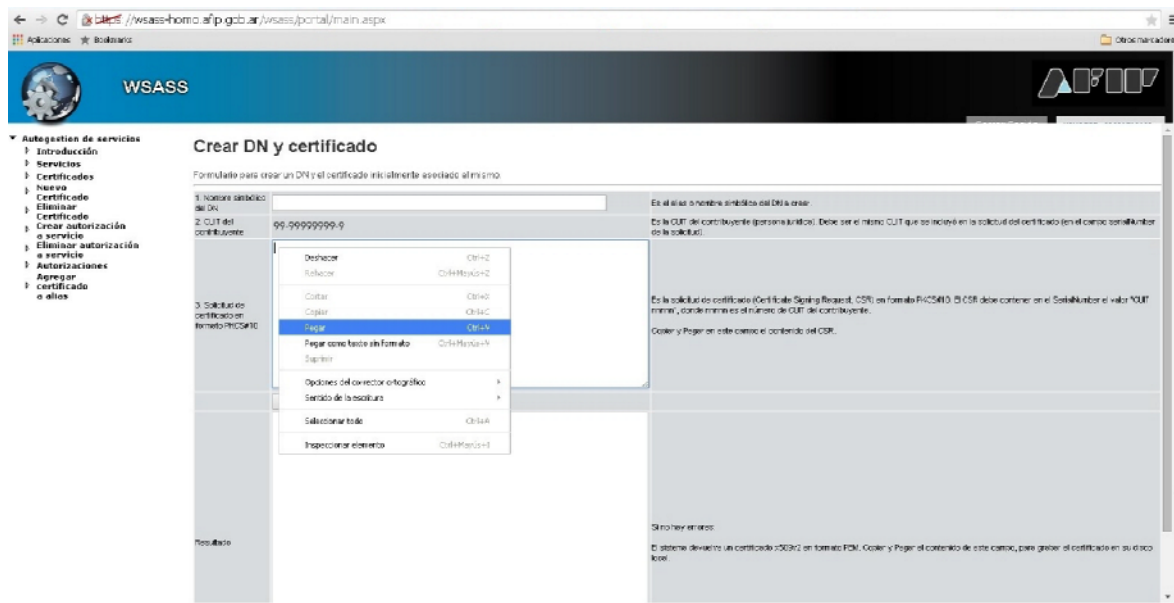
https://wsass-homo.afip.gob.ar/wsass/portal/main.aspx

Aplicaciones Bookmarks Otros marcadores

WSASS

AFIP

Autogestion de servicios
Introducción
Servicios
Certificados
Nuevo Certificado
Eliminar Certificado
Crear autorización a servicio
Eliminar autorización a servicio
Autorizaciones
Agregar certificado a alias

Crear DN y certificado

Formulario para crear un DN y el certificado inicialmente asociado al mismo.

| | | |
|---|---|---|
| 1. Nombre simbólico del DN | | Es el alias o nombre simbólico del DN a crear. |
| 2. CUIT del contribuyente | 99-99999999-9 | Es la CUIT del contribuyente (persona jurídica). Debe ser el mismo CUIT que se incluyó en la solicitud del certificado (en el campo serialNumber de la solicitud). |
| 3. Solicitud de certificado en formato PKCS#10 | | Es la solicitud de certificado (Certificate Signing Request, CSR) en formato PKCS#10. El CSR debe contener en el SerialNumber el valor "CUIT nnnnn", donde nnnnn es el número de CUIT del contribuyente. Copiar y Pegar en este campo el contenido del CSR. |
| Resultado | | Si no hay errores: El sistema devuelve un certificado x509v2 en formato PEM. Copiar y Pegar el contenido de este campo, para grabar el certificado en su disco local. |

Deshacer Ctrl+Z
Rehacer Ctrl+Mayús+Z
Cortar Ctrl+X
Copiar Ctrl+C
Pegar Ctrl+V
Pegar como texto sin formato Ctrl+Mayús+V
Suprimir
Opciones del corrector ortográfico
Sentido de la escritura
Seleccionar todo Ctrl+A
Inspeccionar elemento Ctrl+Mayús+I